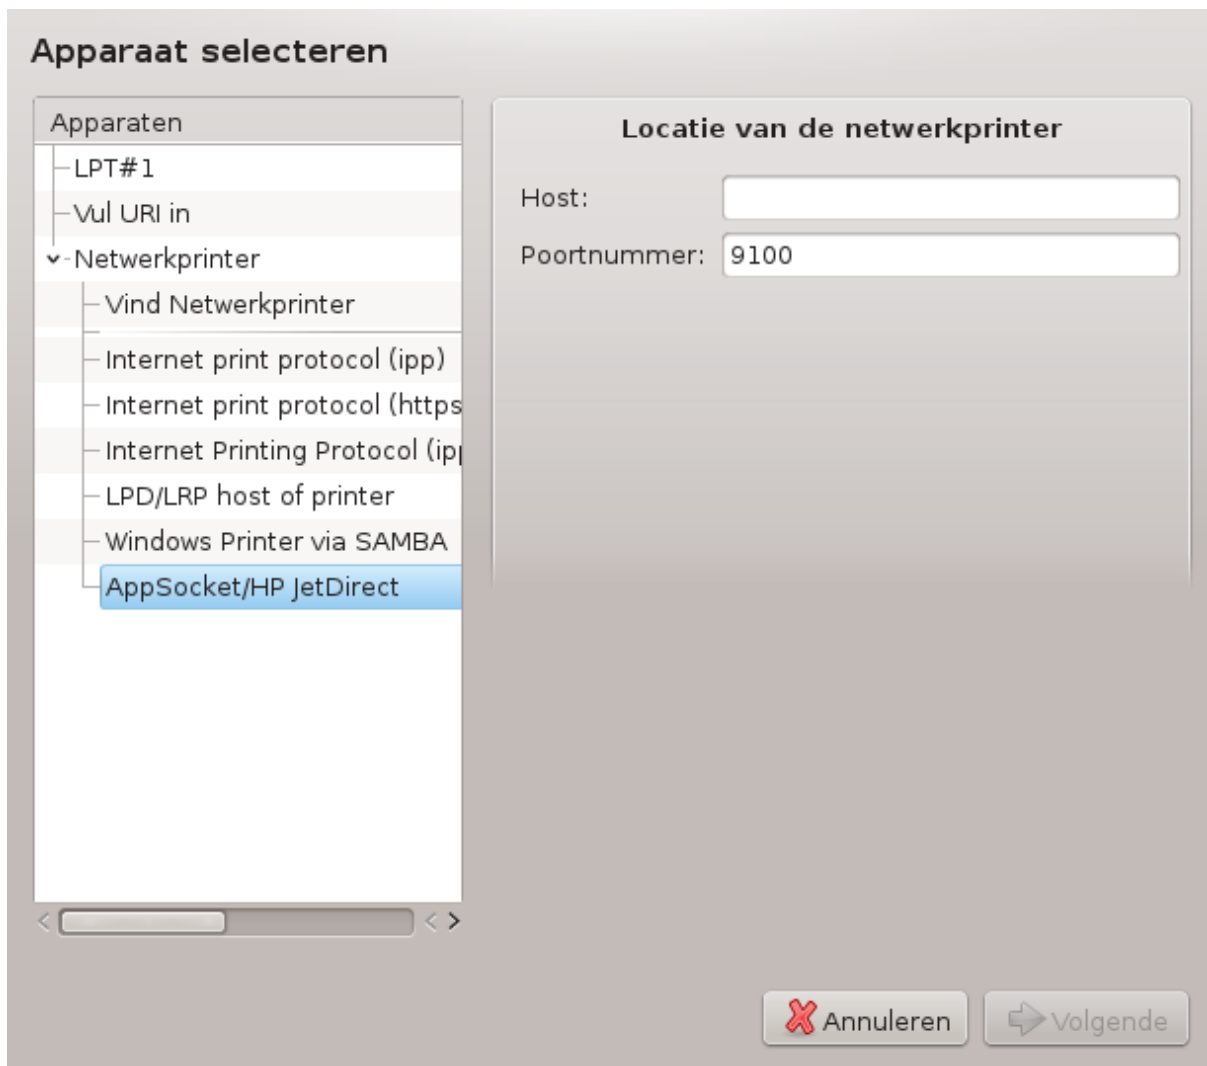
Apparaat selecteren

Apparaten

LPT#1

Vul URI in

Netwerkprinter

Vind Netwerkprinter

Internet print protocol (ipp)

Internet print protocol (https

Internet Printing Protocol (ip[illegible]

LPD/LRP host of printer

Windows Printer via SAMBA

AppSocket/HP JetDirect

Locatie van de netwerkprinter

Host:

Poortnummer: 9100

Annuleren

Volgende